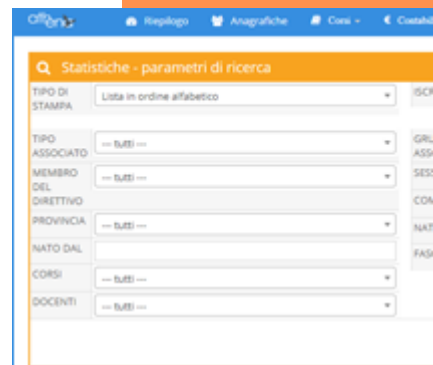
Riepilogo Anagrafiche Corsi Contabi

Statistiche - parametri di ricerca

| TIPO DI STAMPA | Lista in ordine alfabetico |
|---|---|
| TIPO ASSOCIATO | --- tutti --- |
| MEMBRO DEL DIRETTIVO | --- tutti --- |
| PROVINCIA | --- tutti --- |
| NATO DAL | |
| CORSI | --- tutti --- |
| DOCENTI | --- tutti --- |

ISCR
GRU ASSO
SESS
COM
NAT
FASC